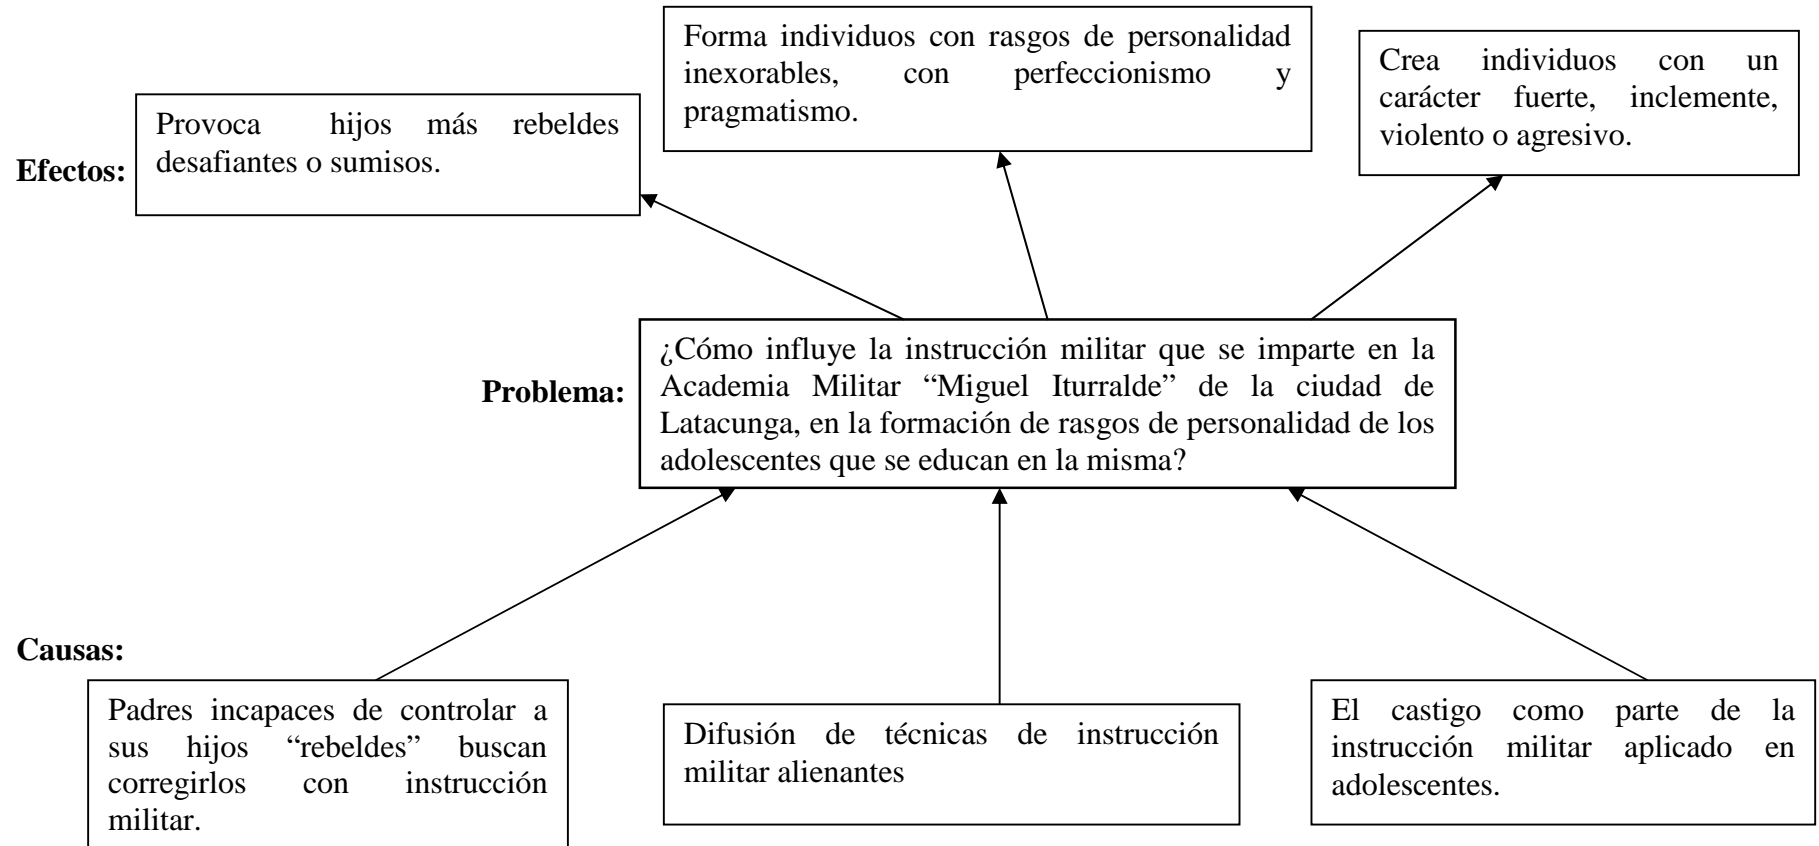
Efectos:

Provoca hijos más rebeldes desafiantes o sumisos.

Forma individuos con rasgos de personalidad inexorables, con perfeccionismo y pragmatismo.

Crea individuos con un carácter fuerte, inclemente, violento o agresivo.

Problema:

¿Cómo influye la instrucción militar que se imparte en la Academia Militar “Miguel Iturralde” de la ciudad de Latacunga, en la formación de rasgos de personalidad de los adolescentes que se educan en la misma?

Causas:

Padres incapaces de controlar a sus hijos “rebeldes” buscan corregirlos con instrucción militar.

Difusión de técnicas de instrucción militar alienantes

El castigo como parte de la instrucción militar aplicado en adolescentes.